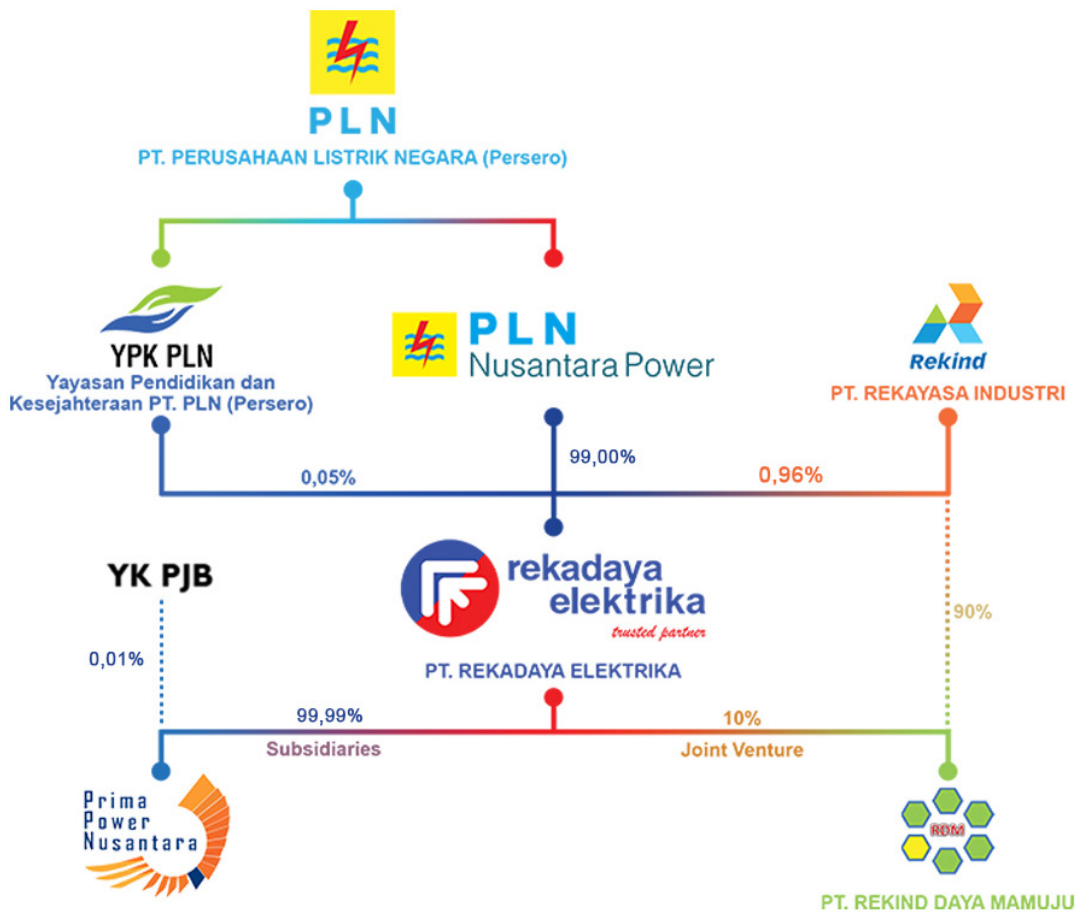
PLN
PT. PERUSAHAAN LISTRIK NEGARA (Persero)

YPK PLN
Yayasan Pendidikan dan Kesejahteraan PT. PLN (Persero)

PLN
Nusantara Power

Rekind
PT. REKAYASA INDUSTRI

0,05%
99,00%
0,96%

YK PJB

rekadaya elektrika
trusted partner
PT. REKADAYA ELEKTRIKA

0,01%
90%

99,99%
Subsidiaries
10%
Joint Venture

Prima Power Nusantara

RDM
PT. REKIND DAYA MAMUJU